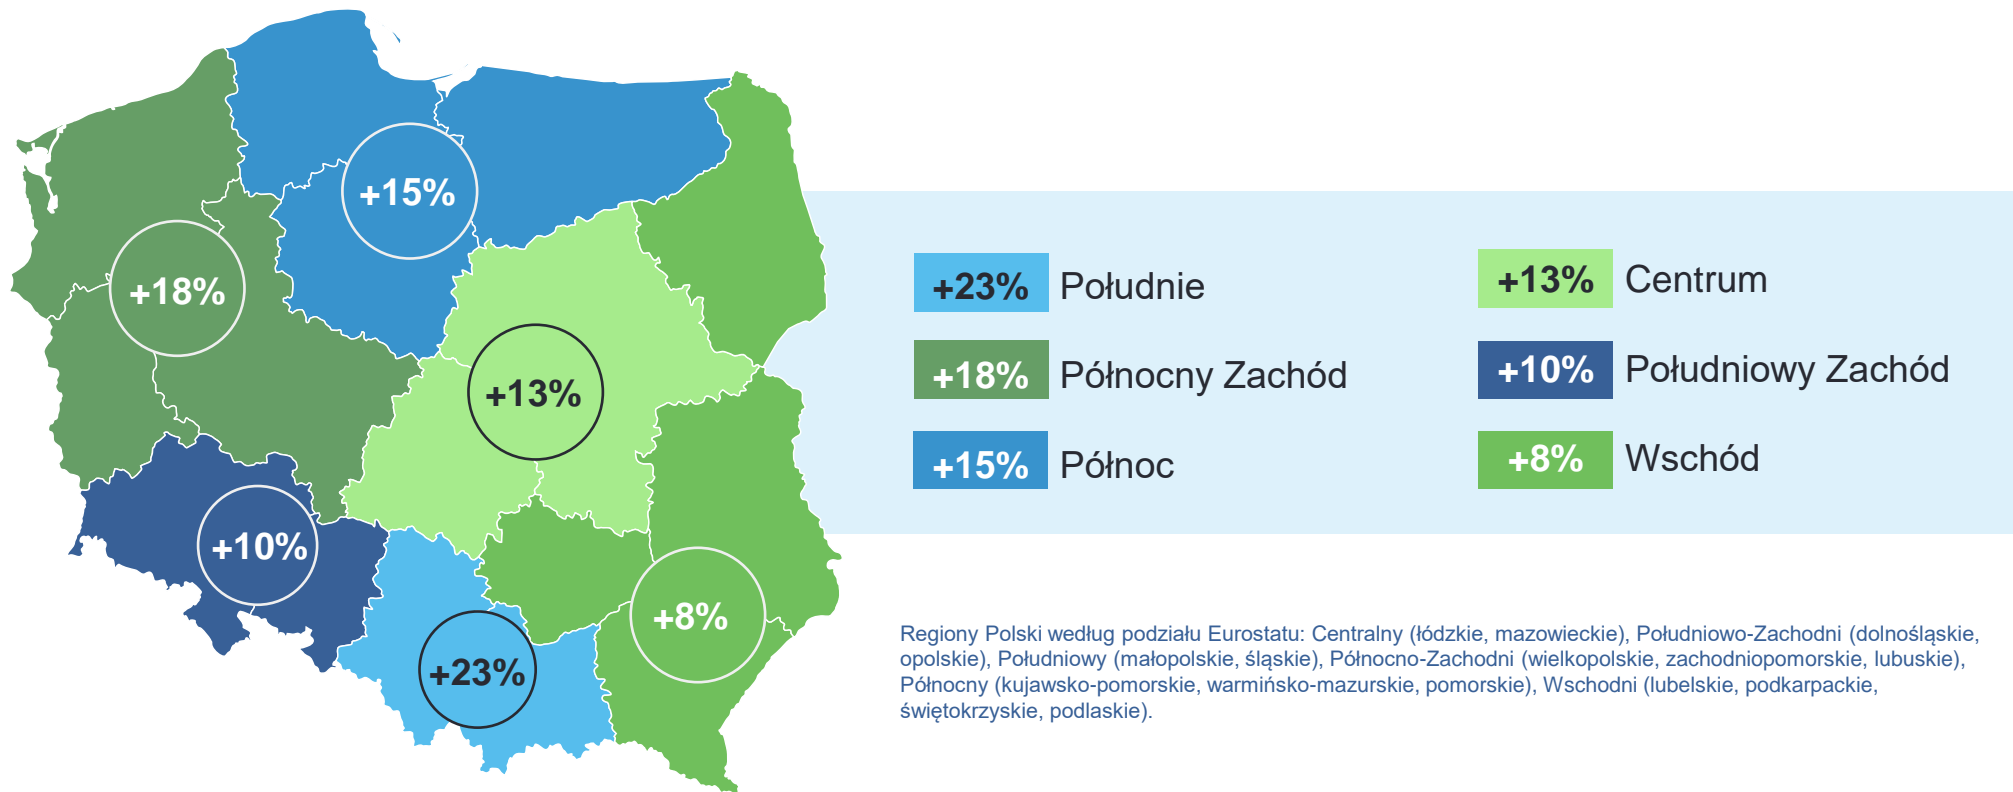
+15%

+18%

+13%

+10%

+8%

+23%

+23% Południe

+13% Centrum

+18% Północny Zachód

+10% Południowy Zachód

+15% Północ

+8% Wschód

Regiony Polski według podziału Eurostatu: Centralny (łódzkie, mazowieckie), Południowo-Zachodni (dolnośląskie, opolskie), Południowy (małopolskie, śląskie), Północno-Zachodni (wielkopolskie, zachodniopomorskie, lubuskie), Północny (kujawsko-pomorskie, warmińsko-mazurskie, pomorskie), Wschodni (lubelskie, podkarpackie, świętokrzyskie, podlaskie).